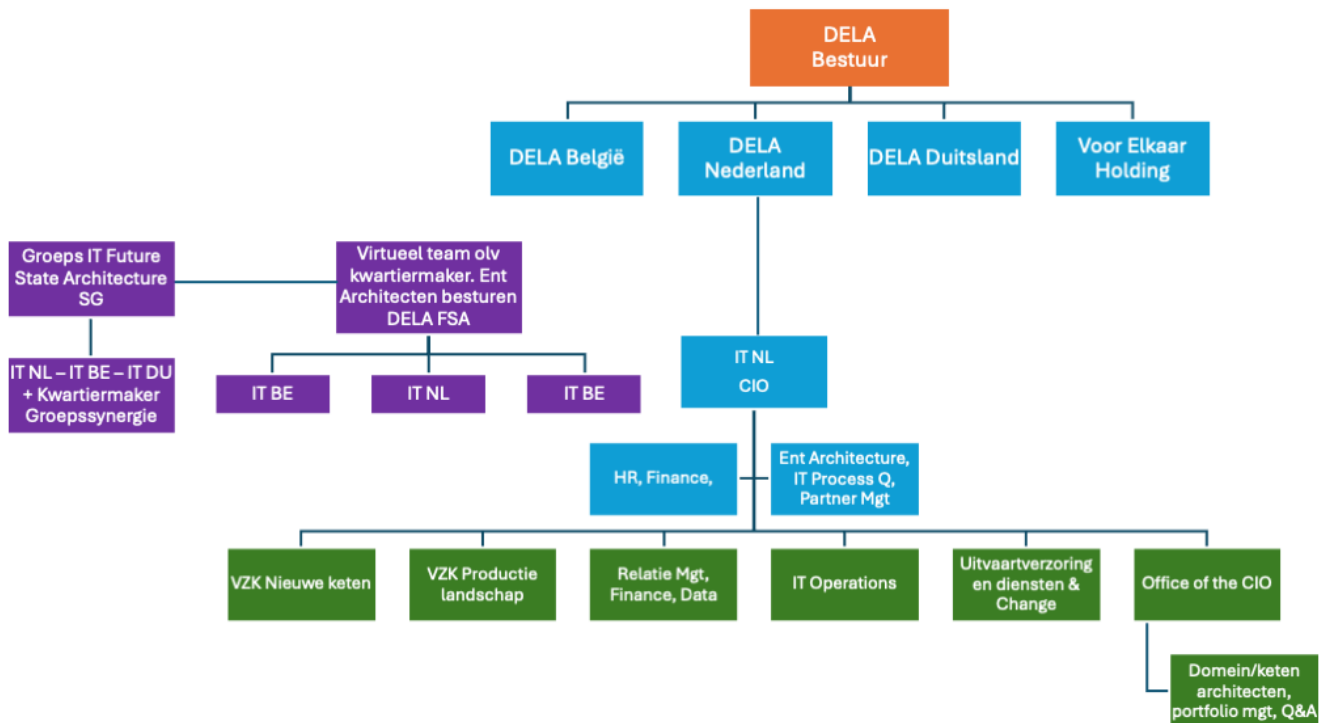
DELA Bestuur

DELA België

DELA Nederland

DELA Duitsland

Voor Elkaar Holding

Groeps IT Future State Architecture SG

Virtueel team olv kwartiermaker. Ent Architecten besturen DELA FSA

IT NL – IT BE – IT DU + Kwartiermaker Groepssynergie

IT BE

IT NL

IT BE

IT NL CIO

HR, Finance,

Ent Architecture, IT Process Q, Partner Mgt

VZK Nieuwe keten

VZK Productie landschap

Relatie Mgt, Finance, Data

IT Operations

Uitvaartverzoring en diensten & Change

Office of the CIO

Domein/keten architecten, portfolio mgt, Q&A